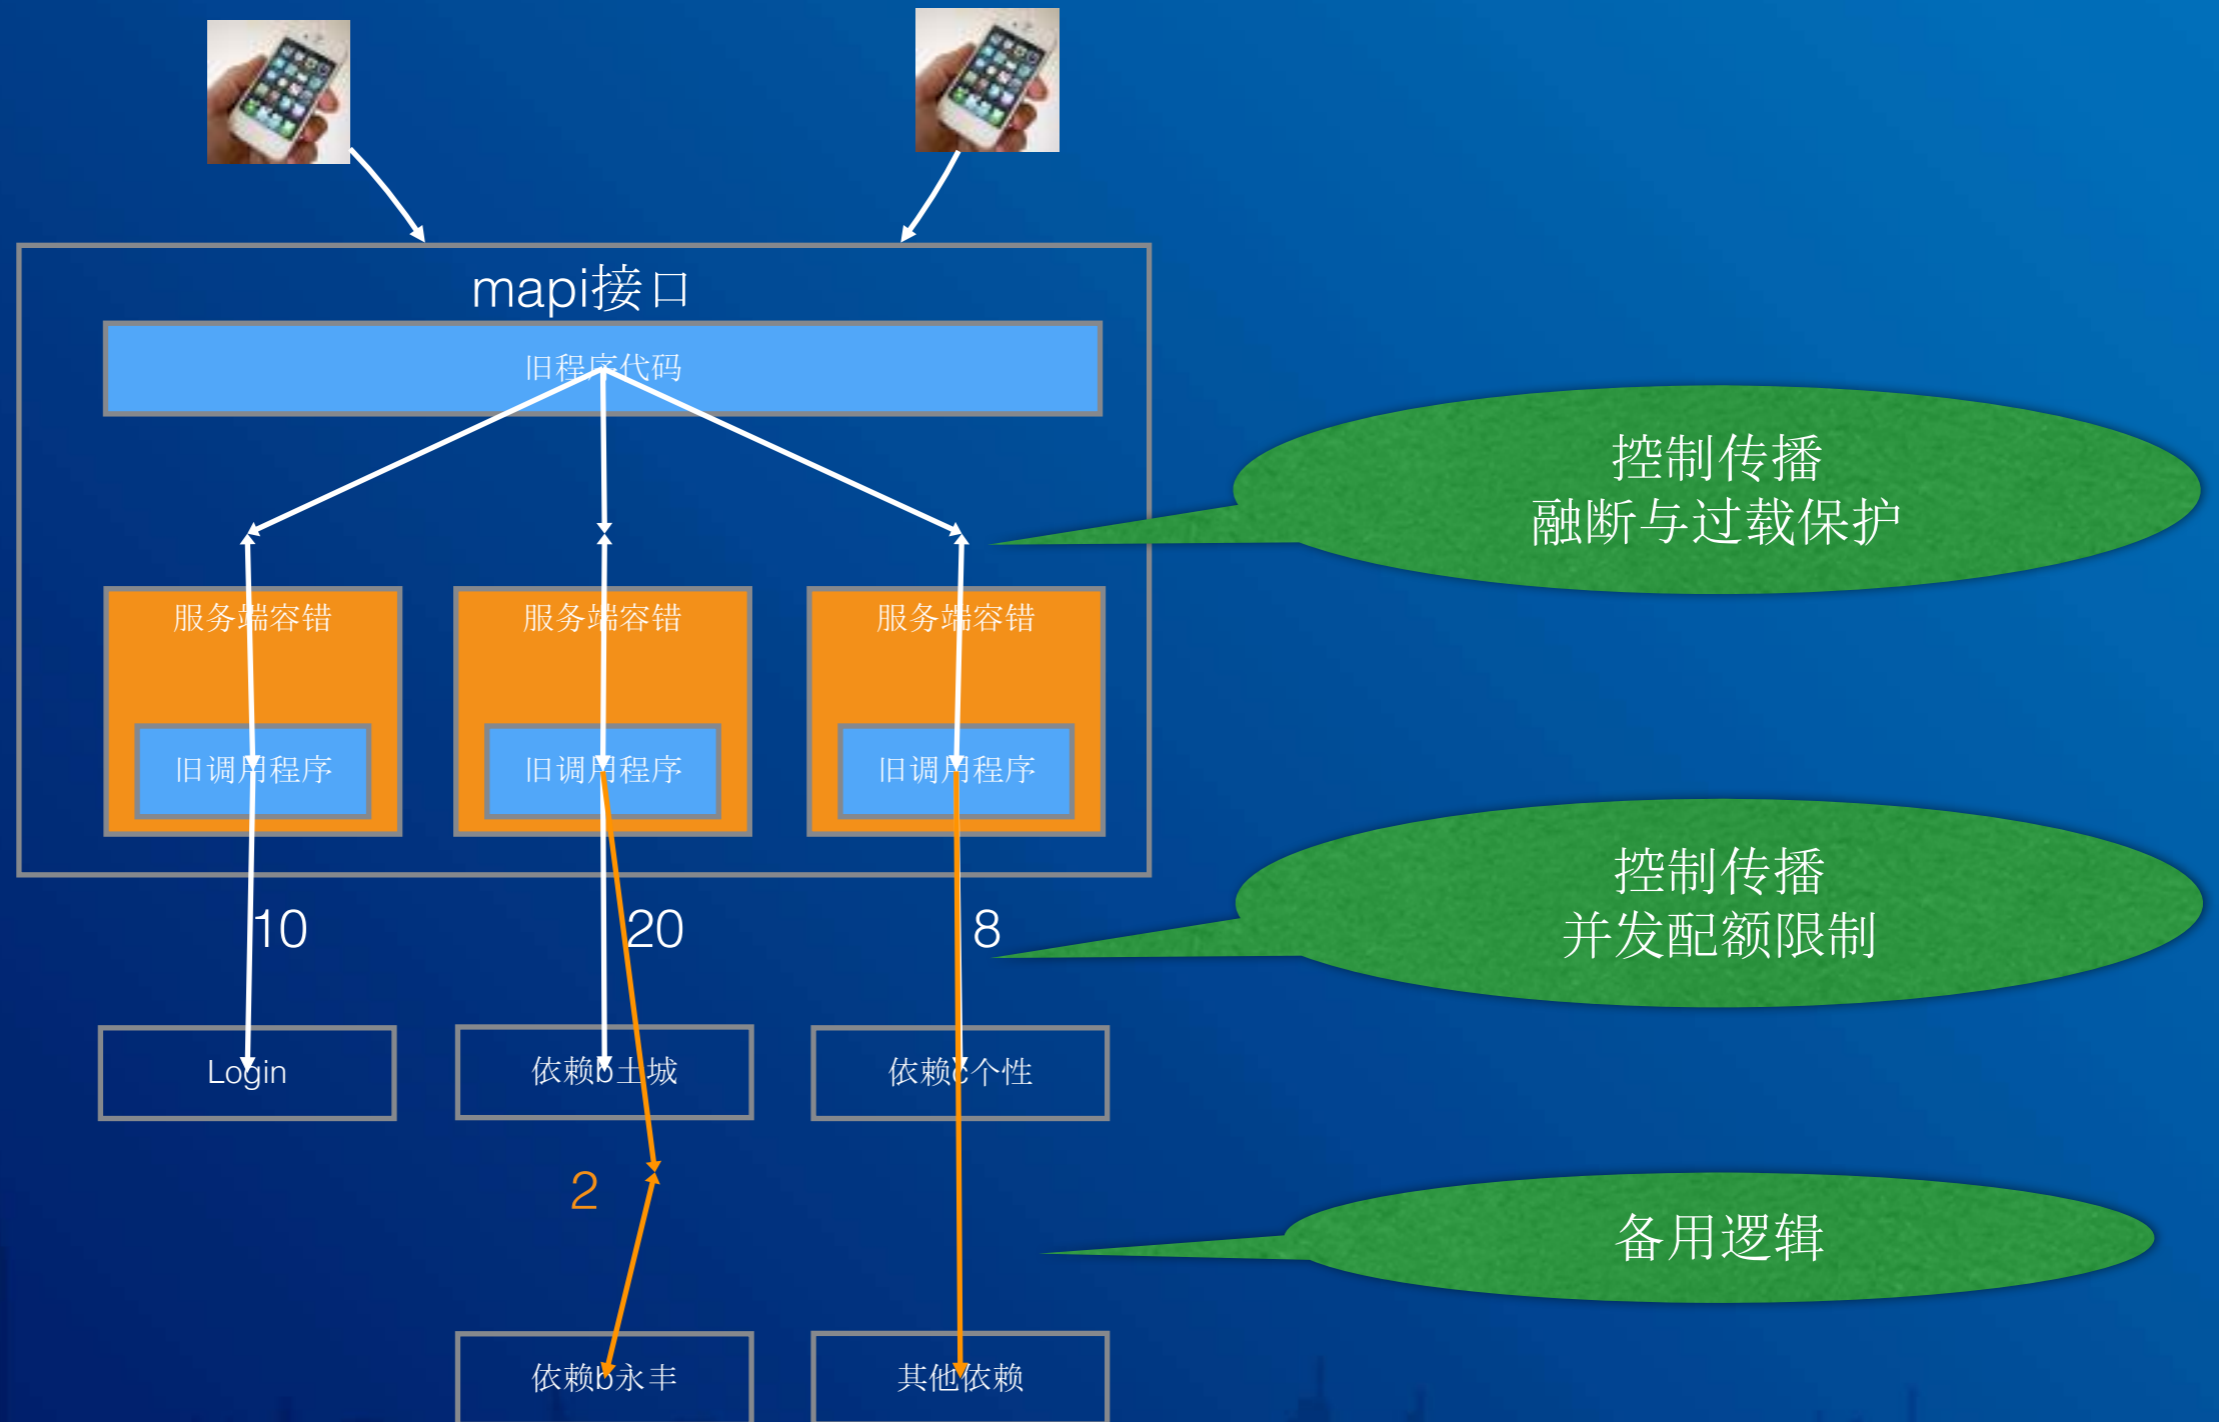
mapi接口

旧程序代码

服务端容错

旧调用程序

服务端容错

旧调用程序

服务端容错

旧调用程序

控制传播
融断与过载保护

10

20

8

控制传播
并发配额限制

Login

依赖b土城

依赖c个性

2

备用逻辑

依赖b永丰

其他依赖